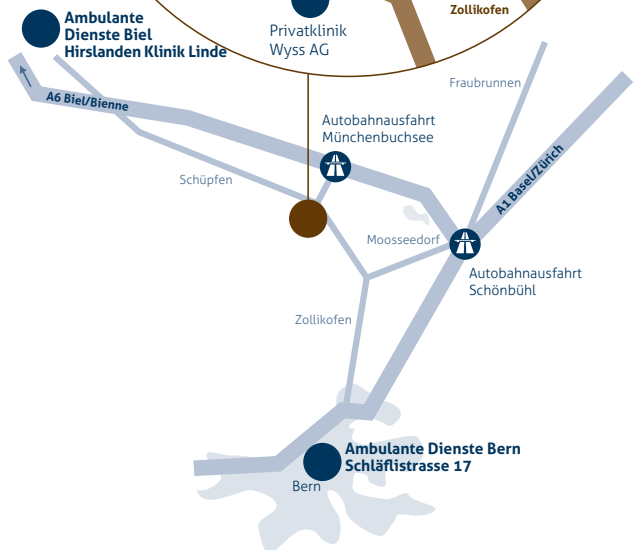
Ambulante Dienste Biel Hirslanden Klinik Linde

Privatklinik Wyss AG

Zollikofen

Fraubrunnen

A6 Biel/Bienne

Autobahnausfahrt Münchenbuchsee

Schüpfen

A1 Basel/Zürich

Moosseedorf

Autobahnausfahrt Schönbühl

Zollikofen

Ambulante Dienste Bern Schläflistrasse 17

Bern